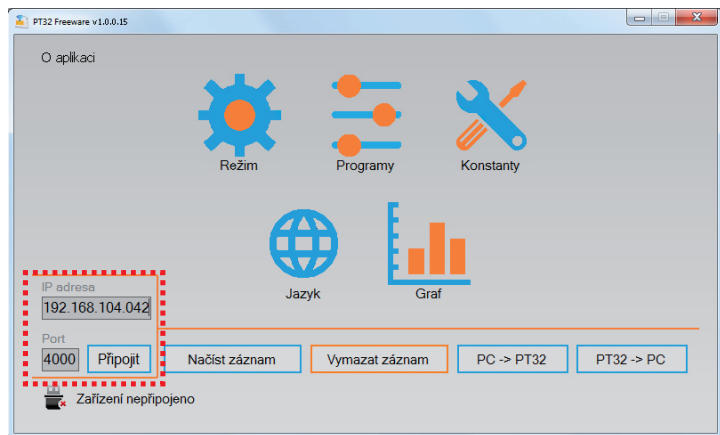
PT32 Freeware v1.0.0.15

O aplikaci

Režim

Programy

Konstanty

Jazyk

Graf

IP adresa

192.168.104.042

Port

4000

Připojit

Načíst záznam

Vymazat záznam

PC -> PT32

PT32 -> PC

Zařízení nepřipojeno